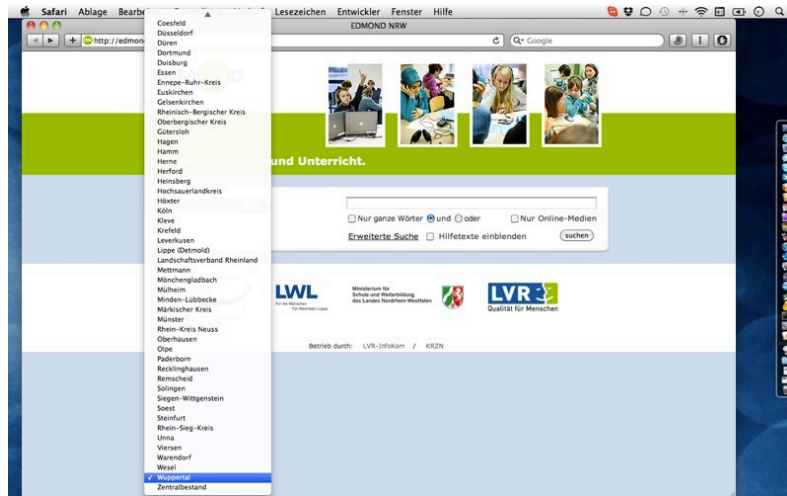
Safari Ablage Bearbe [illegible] Lesezeichen Entwickler Fenster Hilfe

EDMOND NRW

http://edmon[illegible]

Q• Google

Coesfeld
Düsseldorf
Düren
Dortmund
Duisburg
Essen
Ennepe-Ruhr-Kreis
Euskirchen
Gelsenkirchen
Rheinisch-Bergischer Kreis
Oberbergischer Kreis
Gütersloh
Hagen
Hamm
Herne
Herford
Heinsberg
Hochsauerlandkreis
Höxter
Köln
Kleve
Krefeld
Leverkusen
Lippe (Detmold)
Landschaftsverband Rheinland
Mettmann
Mönchengladbach
Mülheim
Minden-Lübbecke
Märkischer Kreis
Münster
Rhein-Kreis Neuss
Oberhausen
Olpe
Paderborn
Recklinghausen
Remscheid
Solingen
Siegen-Wittgenstein
Soest
Steinfurt
Rhein-Sieg-Kreis
Unna
Viersen
Warendorf
Wesel
✓ Wuppertal
Zentralbestand

und Unterricht.

Nur ganze Wörter und oder Nur Online-Medien

Erweiterte Suche Hilfetexte einblenden suchen

LWL
Für die Menschen. Für Westfalen-Lippe.

Ministerium für Schule und Weiterbildung des Landes Nordrhein-Westfalen

LVR
Qualität für Menschen

Betrieb durch: LVR-InfoKom / KRZN